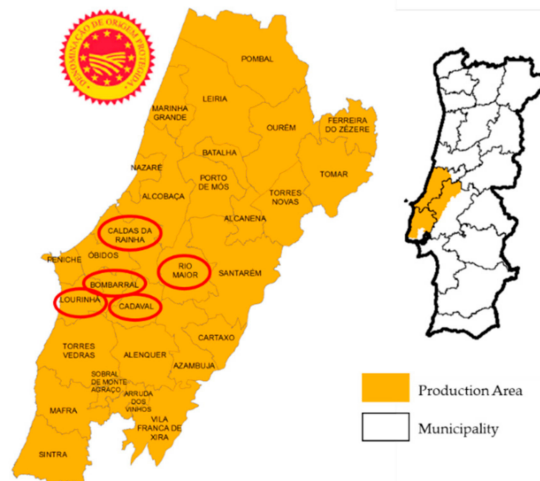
DENOMINAÇÃO DE ORIGEM PROTEGIDA

POMBAL
LEIRIA
MARINHA GRANDE
OURÉM
FERREIRA DO ZÊZERE
NAZARÉ
BATALHA
PORTO DE MÓS
TOMAR
ALCOBAÇA
TORRES NOVAS
ALCANENA
CALDAS DA RAINHA
PENICHE
ÓBIDOS
RIO MAIOR
SANTARÉM
BOMBARRAL
LOURINHÃ
CADAVAL
CARTAXO
TORRES VEDRAS
ALENQUER
AZAMBUJA
SOBRAL DE MONTE AGRAÇO
ARRUDA DOS VINHOS
MAFRA
VILA FRANCA DE XIRA
SINTRA

Production Area
Municipality